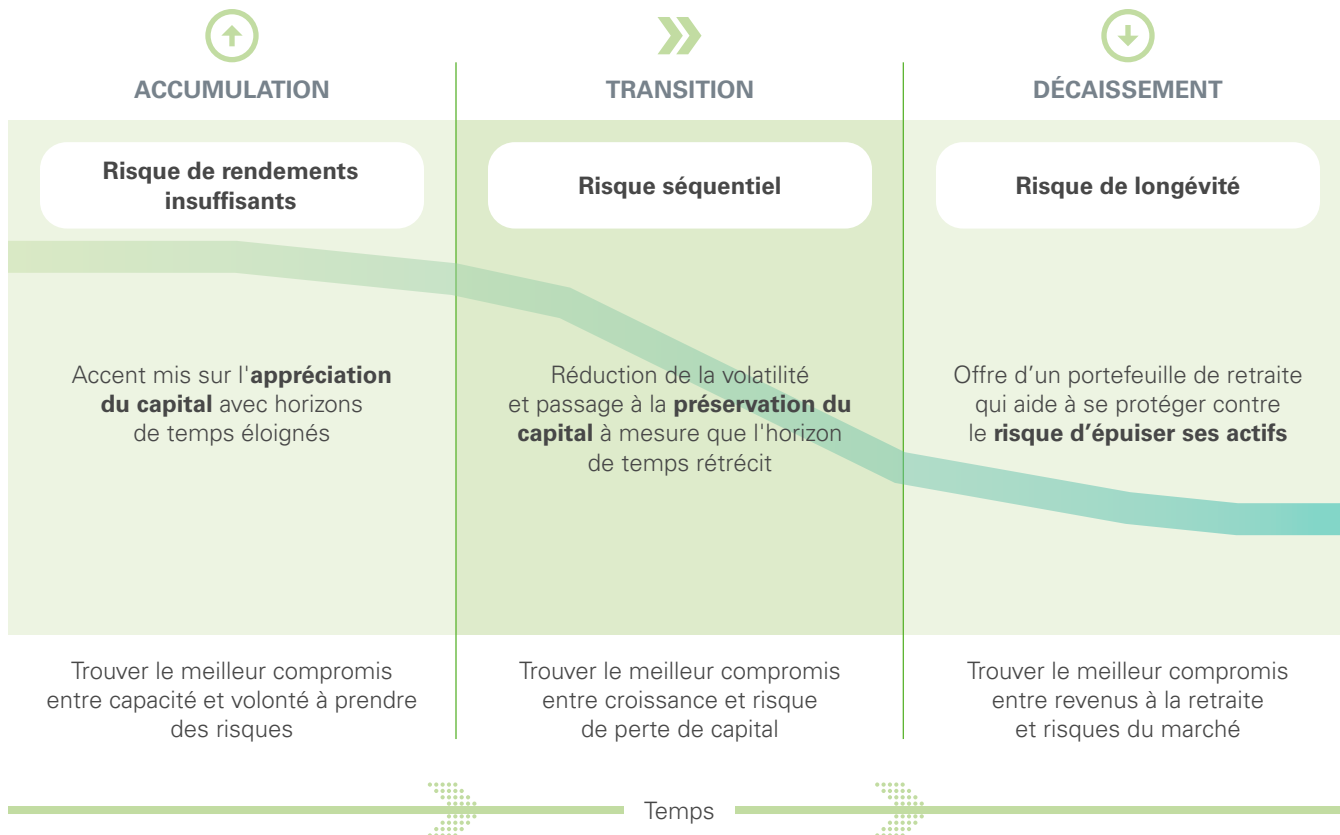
ACCUMULATION

TRANSITION

DÉCAISSEMENT

Risque de rendements insuffisants

Risque séquentiel

Risque de longévité

Accent mis sur l'**appréciation du capital** avec horizons de temps éloignés

Réduction de la volatilité et passage à la **préservation du capital** à mesure que l'horizon de temps rétrécit

Offre d'un portefeuille de retraite qui aide à se protéger contre le **risque d'épuiser ses actifs**

Trouver le meilleur compromis entre capacité et volonté à prendre des risques

Trouver le meilleur compromis entre croissance et risque de perte de capital

Trouver le meilleur compromis entre revenus à la retraite et risques du marché

Temps